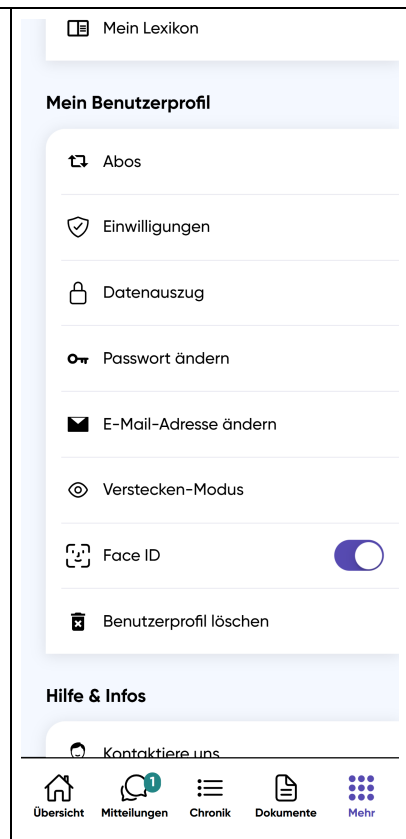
Mein Lexikon

Mein Benutzerprofil

Abos

Einwilligungen

Datenauszug

Passwort ändern

E-Mail-Adresse ändern

Verstecken-Modus

Face ID

Benutzerprofil löschen

Hilfe & Infos

Kontaktiere uns

Übersicht
1
Mitteilungen
Chronik
Dokumente
Mehr